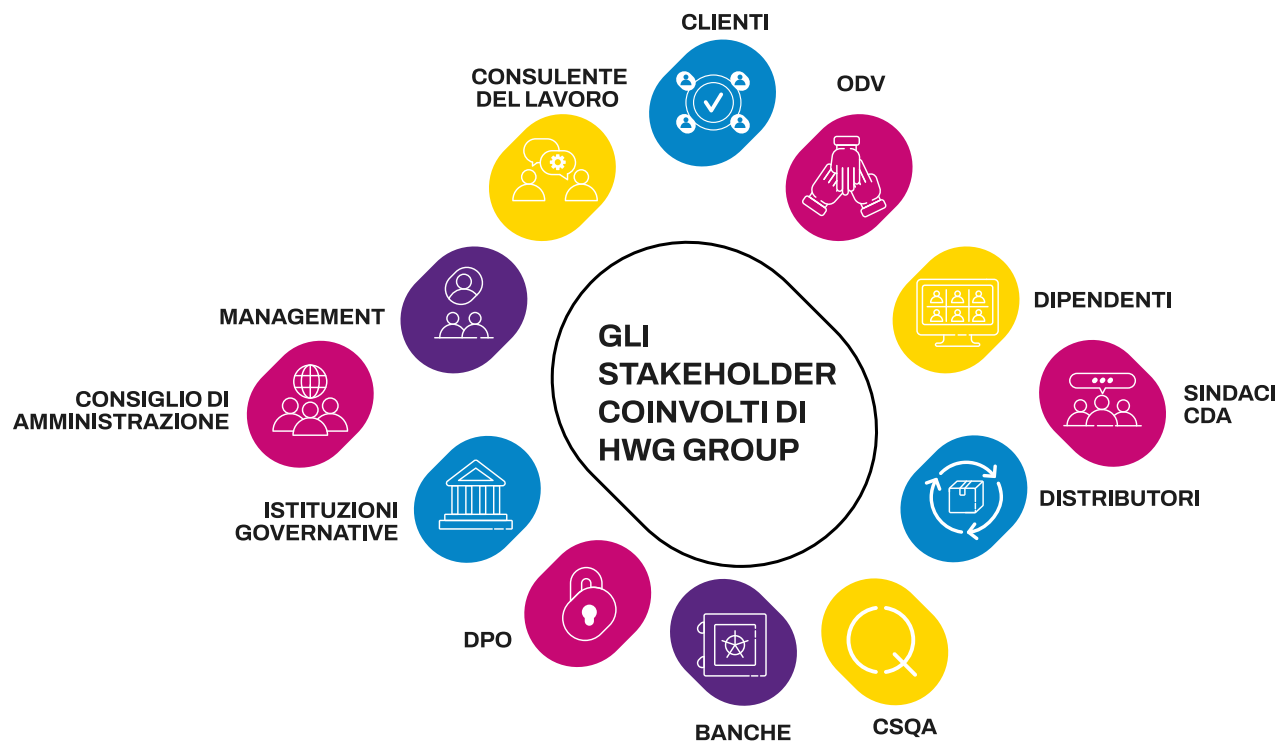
GLI STAKEHOLDER COINVOLTI DI HWG GROUP

CLIENTI

ODV

DIPENDENTI

SINDACI CDA

DISTRIBUTORI

CSQA

BANCHE

DPO

ISTITUZIONI GOVERNATIVE

CONSIGLIO DI AMMINISTRAZIONE

MANAGEMENT

CONSULENTE DEL LAVORO